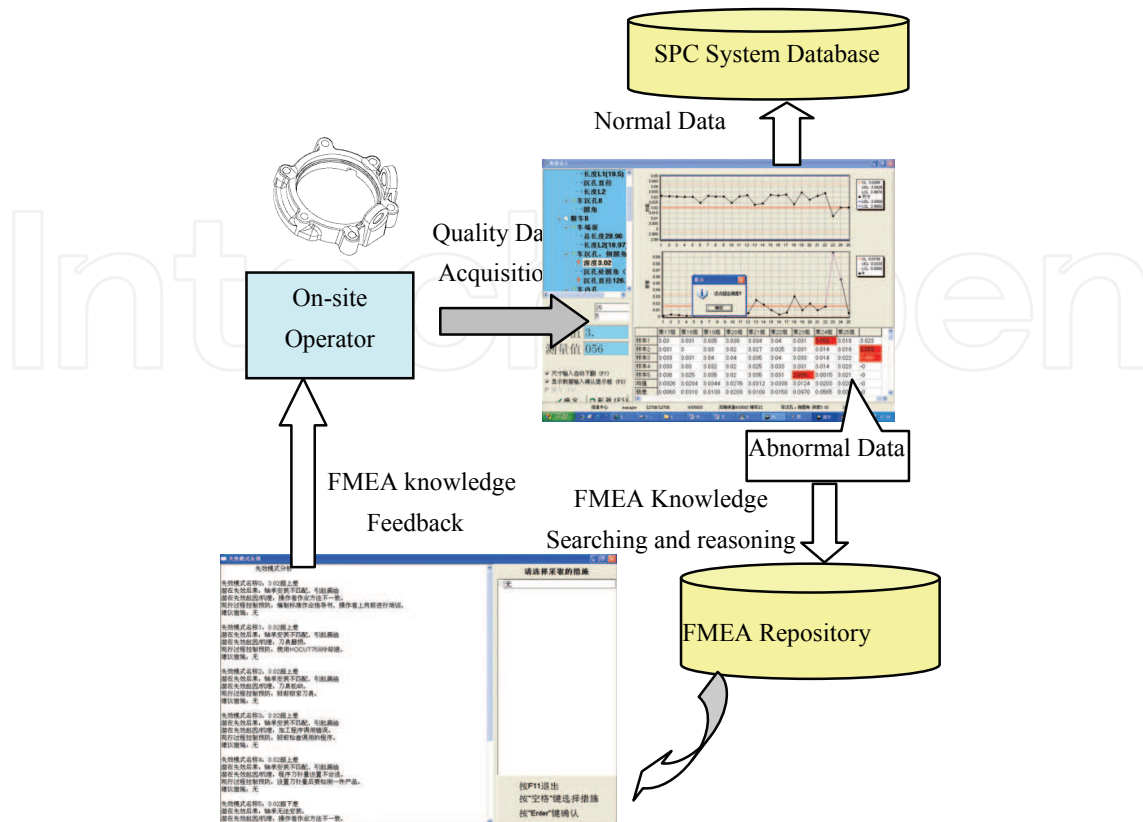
SPC System Database

Normal Data

Quality Da

Acquisitio

On-site Operator

长度L1(19.5)
沉孔直径
长度L2
车沉孔II
倒角
精车II
车端面
总长度28.96
长度L2(18.97)
车沉孔、倒圆角
深度3.02
沉孔倒圆角
沉孔直径126.
车内孔

测量值 056

| | 第17组 | 第18组 | 第19组 | 第20组 | 第21组 | 第22组 | 第23组 | 第24组 | 第25组 |
|---|---|---|---|---|---|---|---|---|---|
| 样本1 | 0.03 | 0.031 | 0.035 | 0.038 | 0.034 | 0.04 | 0.031 | | 0.018 | 0.020 |
| 样本2 | 0.031 | 0 | 0.03 | 0.02 | 0.027 | 0.025 | 0.031 | 0.014 | 0.019 |
| 样本3 | 0.030 | 0.031 | 0.04 | 0.04 | 0.035 | 0.04 | 0.033 | 0.014 | 0.022 |
| 样本4 | 0.030 | 0.03 | 0.032 | 0.02 | 0.025 | 0.033 | 0.031 | 0.014 | 0.020 |
| 样本5 | 0.036 | 0.025 | 0.035 | 0.02 | 0.035 | 0.031 | | 0.0015 | 0.021 |
| 均值 | 0.0326 | 0.0234 | 0.0344 | 0.0276 | 0.0312 | 0.0338 | 0.0124 | 0.0220 | 0.02 |
| 极差 | 0.0060 | 0.0310 | 0.0100 | 0.0200 | 0.0100 | 0.0150 | 0.0970 | 0.0565 | 0.0 |

尺寸输入自动下跳 (F1)
显示数据输入确认提示框 (F2)

确定

Abnormal Data

FMEA knowledge Feedback

FMEA Knowledge Searching and reasoning

FMEA Repository

失效模式分析

失效模式名称0，3.02超上差
潜在失效后果：轴承安装不匹配，引起晃动
潜在失效起因/机理：操作者作业方法不一致。
现行过程控制预防：编制标准作业指导书，操作者上岗前进行培训。
建议措施：无

失效模式名称1，3.02超上差
潜在失效后果：轴承安装不匹配，引起晃动
潜在失效起因/机理：刀具磨损。
现行过程控制预防：使用HOCUT75刀片。
建议措施：无

失效模式名称2，3.02超上差
潜在失效后果：轴承安装不匹配，引起晃动
潜在失效起因/机理：刀具松动。
现行过程控制预防：装前锁紧刀具。
建议措施：无

失效模式名称3，3.02超上差
潜在失效后果：轴承安装不匹配，引起晃动
潜在失效起因/机理：加工程序调用错误。
现行过程控制预防：装前检查调用的程序。
建议措施：无

失效模式名称4，3.02超上差
潜在失效后果：轴承安装不匹配，引起晃动
潜在失效起因/机理：程序刀补量设置不合适。
现行过程控制预防：设置刀补量后要检测首一件产品。
建议措施：无

失效模式名称5，3.02超下差
潜在失效后果：轴承无法安装。
潜在失效起因/机理：操作者作业方法不一致。

请选择采取的措施
无

按F11退出
按"空格"键选择措施
按"Enter"键确认